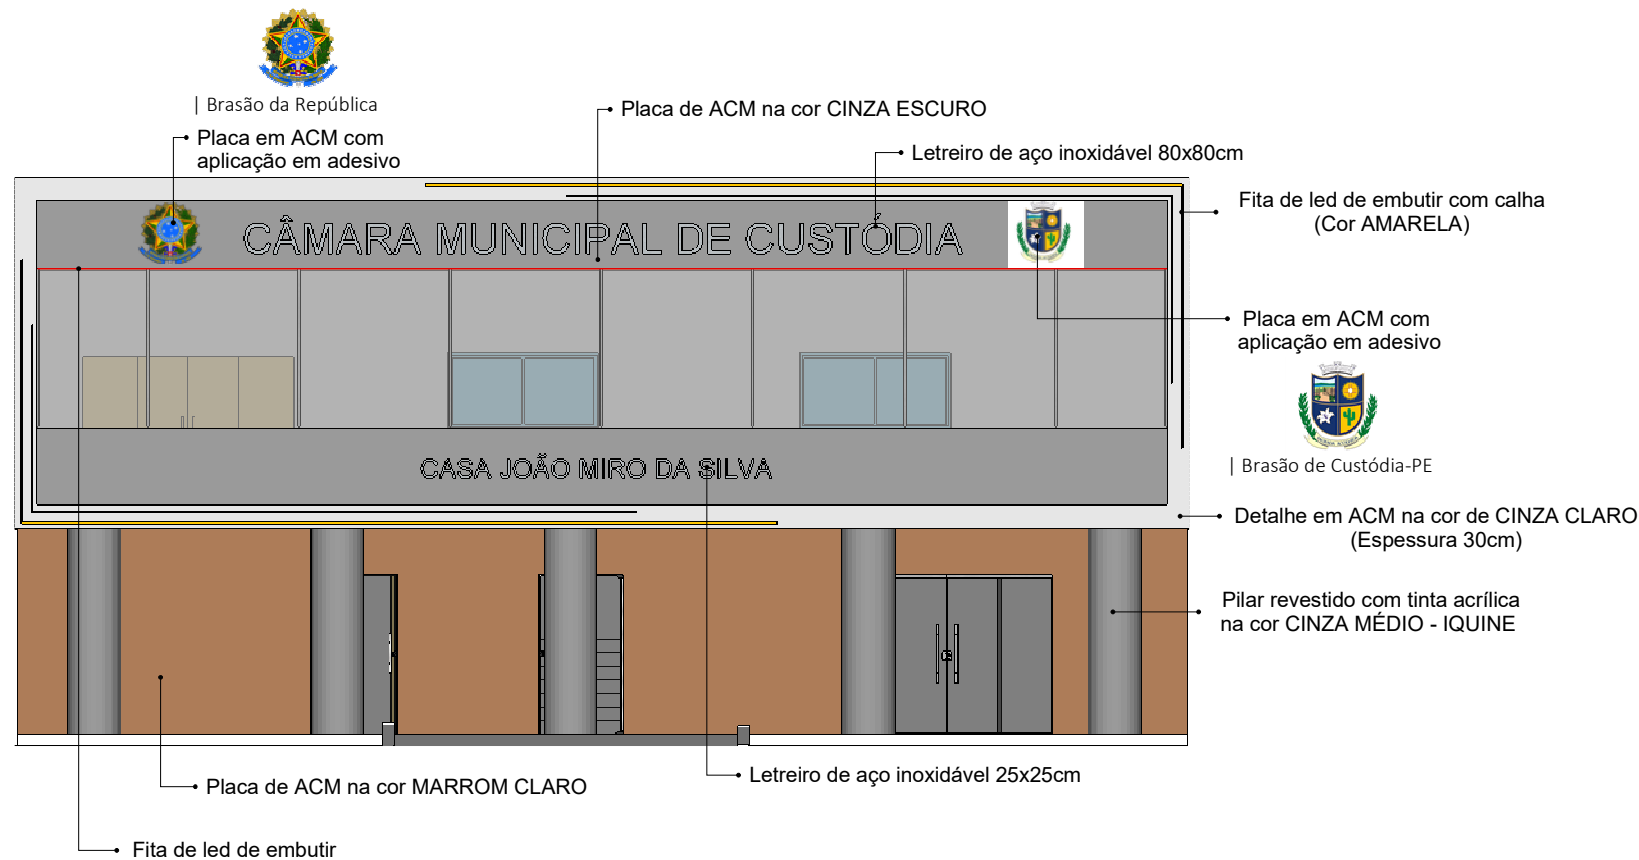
| Brasão da República

Placa de ACM na cor CINZA ESCURO

Placa em ACM com aplicação em adesivo

Letreiro de aço inoxidável 80x80cm

Fita de led de embutir com calha (Cor AMARELA)

CÂMARA MUNICIPAL DE CUSTÓDIA

Placa em ACM com aplicação em adesivo

| Brasão de Custódia-PE

CASA JOÃO MIRO DA SILVA

Detalhe em ACM na cor de CINZA CLARO (Espessura 30cm)

Pilar revestido com tinta acrílica na cor CINZA MÉDIO - IQUINE

Placa de ACM na cor MARROM CLARO

Letreiro de aço inoxidável 25x25cm

Fita de led de embutir